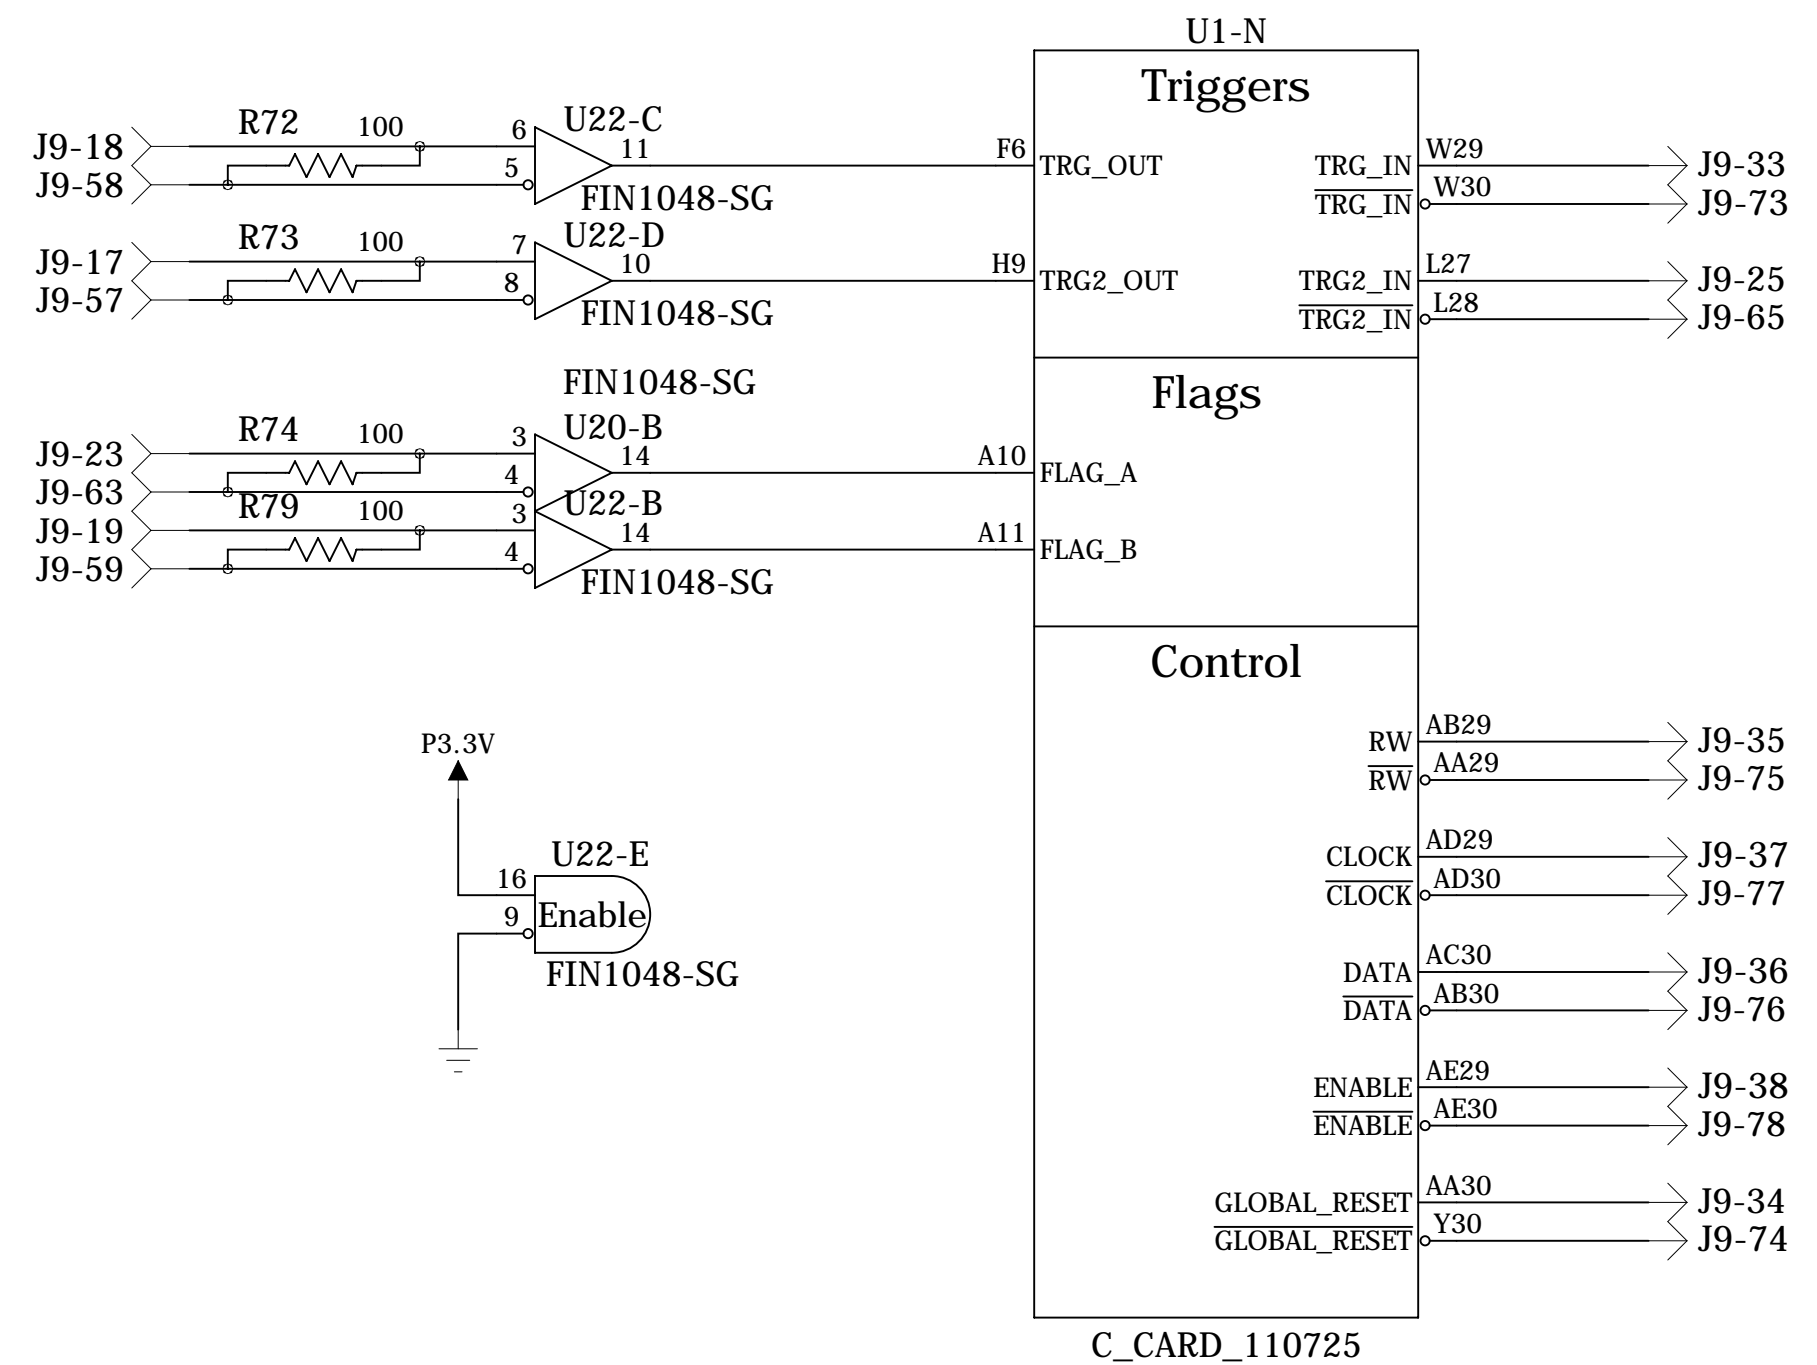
U1-N

Triggers

J9-18
J9-58
R72
100
6
5
U22-C
11
FIN1048-SG
F6
TRG_OUT
TRG_IN
W29
J9-33
$\overline{\text{TRG\_IN}}$
W30
J9-73

J9-17
J9-57
R73
100
7
8
U22-D
10
FIN1048-SG
H9
TRG2_OUT
TRG2_IN
L27
J9-25
$\overline{\text{TRG2\_IN}}$
L28
J9-65

FIN1048-SG

Flags

J9-23
J9-63
R74
100
3
4
U20-B
14
A10
FLAG_A

J9-19
J9-59
R79
100
3
4
U22-B
14
FIN1048-SG
A11
FLAG_B

Control

P3.3V
RW
AB29
J9-35
$\overline{\text{RW}}$
AA29
J9-75

U22-E
16
9
Enable
FIN1048-SG

CLOCK
AD29
J9-37
$\overline{\text{CLOCK}}$
AD30
J9-77

DATA
AC30
J9-36
$\overline{\text{DATA}}$
AB30
J9-76

ENABLE
AE29
J9-38
$\overline{\text{ENABLE}}$
AE30
J9-78

GLOBAL_RESET
AA30
J9-34
$\overline{\text{GLOBAL\_RESET}}$
Y30
J9-74

C_CARD_110725